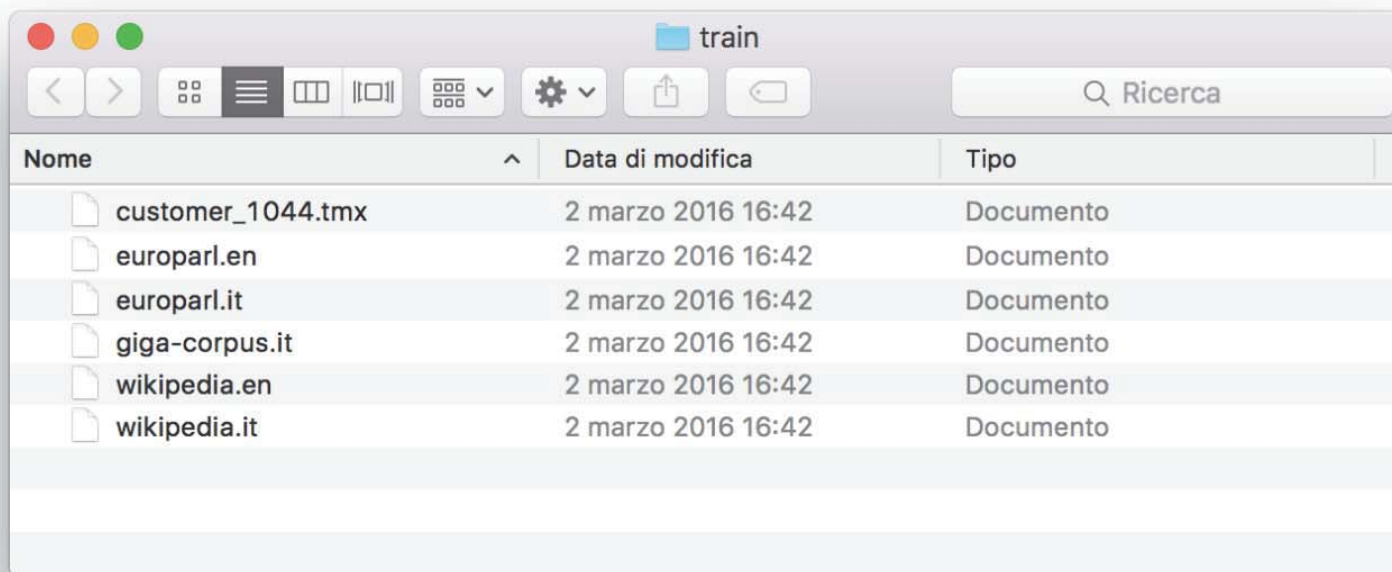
train

Ricerca

| Nome | Data di modifica | Tipo |
|---|---|---|
| customer_1044.tmx | 2 marzo 2016 16:42 | Documento |
| europarl.en | 2 marzo 2016 16:42 | Documento |
| europarl.it | 2 marzo 2016 16:42 | Documento |
| giga-corpus.it | 2 marzo 2016 16:42 | Documento |
| wikipedia.en | 2 marzo 2016 16:42 | Documento |
| wikipedia.it | 2 marzo 2016 16:42 | Documento |